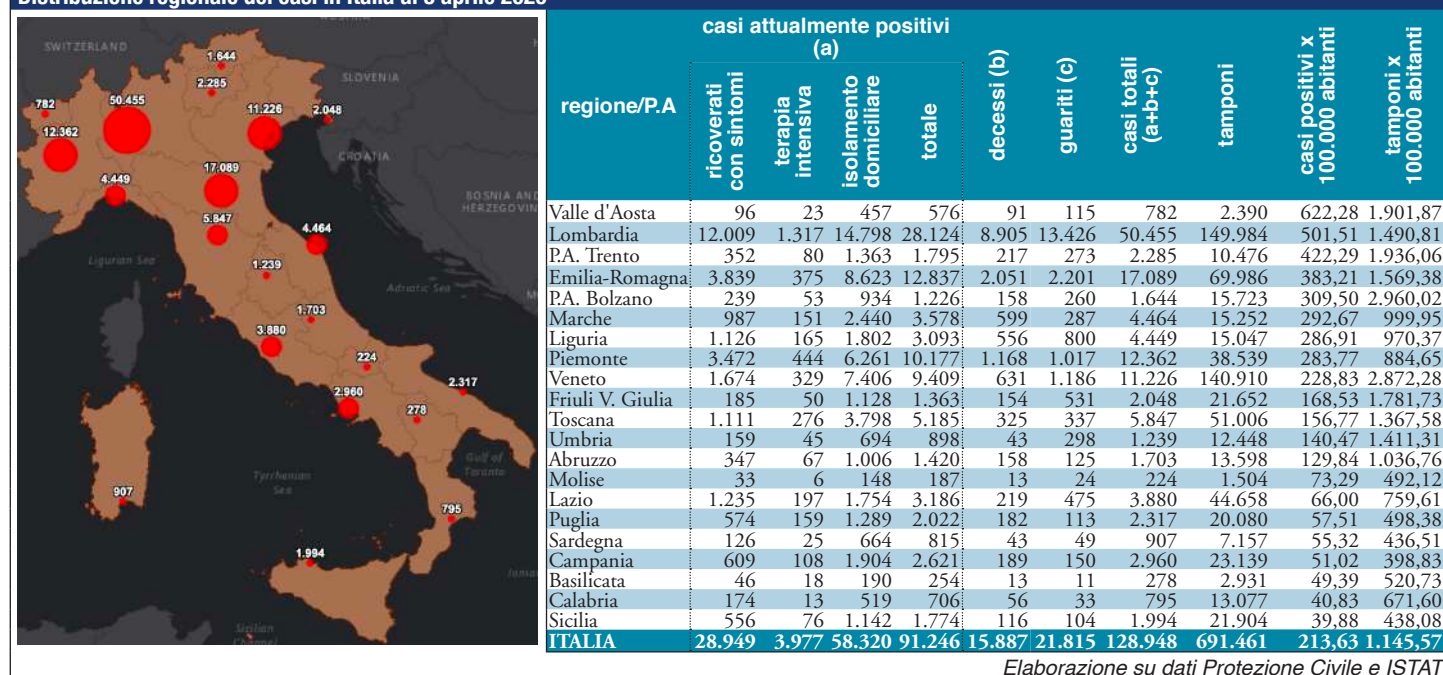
Distribuzione regionale dei casi in Italia al 5 aprile 2020

SWITZERLAND
SLOVENIA
CROATIA
BOSNIA AND HERZEGOVINA
Ligurian Sea
Adriatic Sea
Tyrrhenian Sea
Gulf of Taranto
Ionian
Sicilian Channel

1.644
2.285
782
50.455
11.226
2.048
12.362
17.089
4.449
5.847
4.464
1.239
1.703
3.880
224
2.317
2.960
278
907
795
1.994

| regione/P.A | casi attualmente positivi (a) ricoverati con sintomi | terapia intensiva | isolamento domiciliare | totale | decessi (b) | guariti (c) | casi totali (a+b+c) | tamponi | casi positivi x 100.000 abitanti | tamponi x 100.000 abitanti |
|---|---|---|---|---|---|---|---|---|---|---|
| Valle d'Aosta | 96 | 23 | 457 | 576 | 91 | 115 | 782 | 2.390 | 622,28 | 1.901,87 |
| Lombardia | 12.009 | 1.317 | 14.798 | 28.124 | 8.905 | 13.426 | 50.455 | 149.984 | 501,51 | 1.490,81 |
| P.A. Trento | 352 | 80 | 1.363 | 1.795 | 217 | 273 | 2.285 | 10.476 | 422,29 | 1.936,06 |
| Emilia-Romagna | 3.839 | 375 | 8.623 | 12.837 | 2.051 | 2.201 | 17.089 | 69.986 | 383,21 | 1.569,38 |
| P.A. Bolzano | 239 | 53 | 934 | 1.226 | 158 | 260 | 1.644 | 15.723 | 309,50 | 2.960,02 |
| Marche | 987 | 151 | 2.440 | 3.578 | 599 | 287 | 4.464 | 15.252 | 292,67 | 999,95 |
| Liguria | 1.126 | 165 | 1.802 | 3.093 | 556 | 800 | 4.449 | 15.047 | 286,91 | 970,37 |
| Piemonte | 3.472 | 444 | 6.261 | 10.177 | 1.168 | 1.017 | 12.362 | 38.539 | 283,77 | 884,65 |
| Veneto | 1.674 | 329 | 7.406 | 9.409 | 631 | 1.186 | 11.226 | 140.910 | 228,83 | 2.872,28 |
| Friuli V. Giulia | 185 | 50 | 1.128 | 1.363 | 154 | 531 | 2.048 | 21.652 | 168,53 | 1.781,73 |
| Toscana | 1.111 | 276 | 3.798 | 5.185 | 325 | 337 | 5.847 | 51.006 | 156,77 | 1.367,58 |
| Umbria | 159 | 45 | 694 | 898 | 43 | 298 | 1.239 | 12.448 | 140,47 | 1.411,31 |
| Abruzzo | 347 | 67 | 1.006 | 1.420 | 158 | 125 | 1.703 | 13.598 | 129,84 | 1.036,76 |
| Molise | 33 | 6 | 148 | 187 | 13 | 24 | 224 | 1.504 | 73,29 | 492,12 |
| Lazio | 1.235 | 197 | 1.754 | 3.186 | 219 | 475 | 3.880 | 44.658 | 66,00 | 759,61 |
| Puglia | 574 | 159 | 1.289 | 2.022 | 182 | 113 | 2.317 | 20.080 | 57,51 | 498,38 |
| Sardegna | 126 | 25 | 664 | 815 | 43 | 49 | 907 | 7.157 | 55,32 | 436,51 |
| Campania | 609 | 108 | 1.904 | 2.621 | 189 | 150 | 2.960 | 23.139 | 51,02 | 398,83 |
| Basilicata | 46 | 18 | 190 | 254 | 13 | 11 | 278 | 2.931 | 49,39 | 520,73 |
| Calabria | 174 | 13 | 519 | 706 | 56 | 33 | 795 | 13.077 | 40,83 | 671,60 |
| Sicilia | 556 | 76 | 1.142 | 1.774 | 116 | 104 | 1.994 | 21.904 | 39,88 | 438,08 |
| ITALIA | 28.949 | 3.977 | 58.320 | 91.246 | 15.887 | 21.815 | 128.948 | 691.461 | 213,63 | 1.145,57 |

Elaborazione su dati Protezione Civile e ISTAT